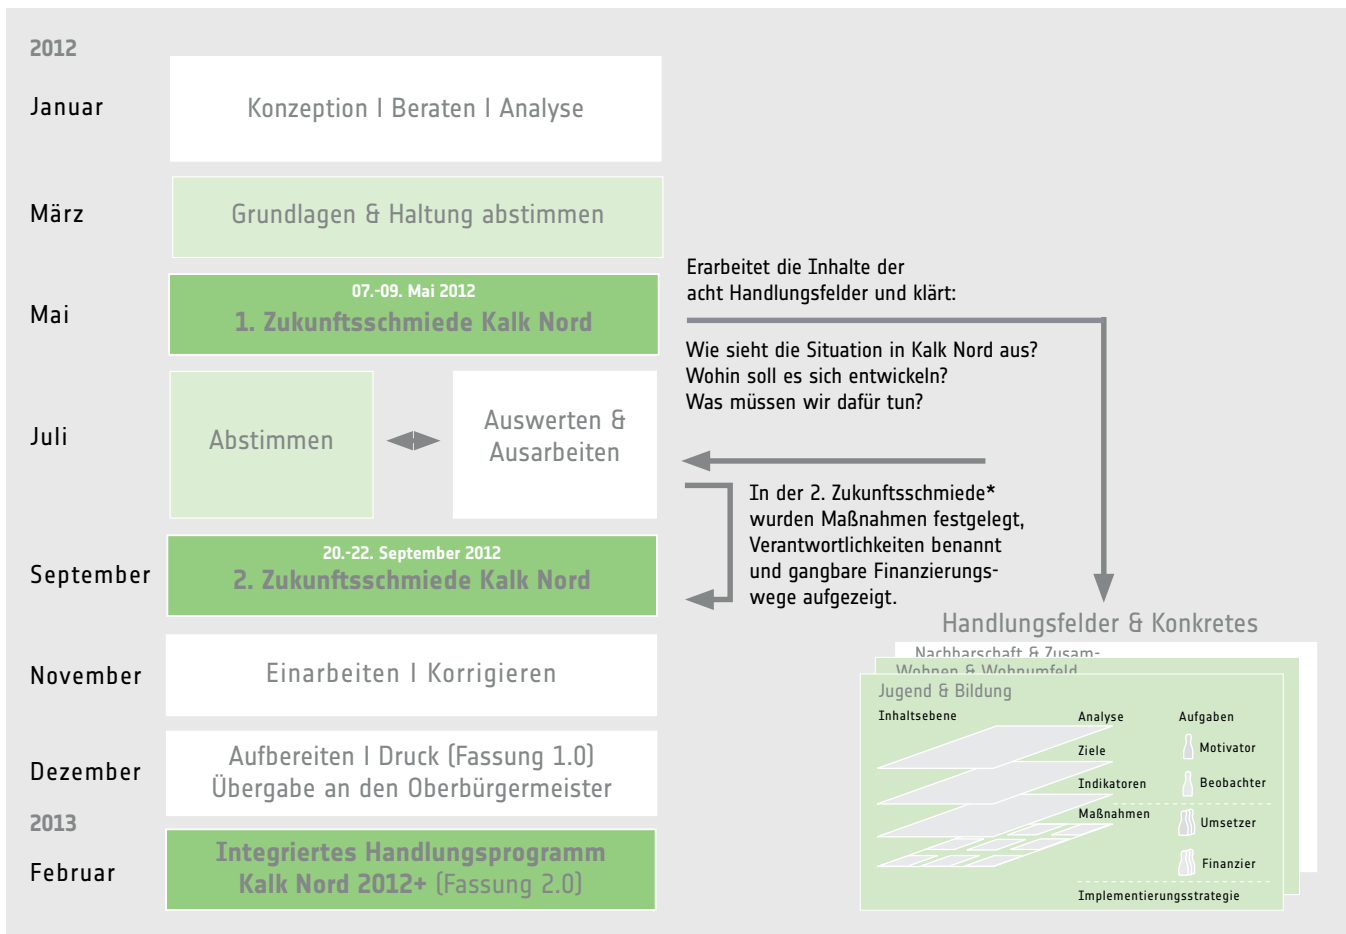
2012

Januar

Konzeption I Beraten I Analyse

März

Grundlagen & Haltung abstimmen

Mai

07.-09. Mai 2012
1. Zukunftsschmiede Kalk Nord

Erarbeitet die Inhalte der acht Handlungsfelder und klärt:

Wie sieht die Situation in Kalk Nord aus?
Wohin soll es sich entwickeln?
Was müssen wir dafür tun?

Juli

Abstimmen

Auswerten & Ausarbeiten

In der 2. Zukunftsschmiede* wurden Maßnahmen festgelegt, Verantwortlichkeiten benannt und gangbare Finanzierungswege aufgezeigt.

September

20.-22. September 2012
2. Zukunftsschmiede Kalk Nord

Handlungsfelder & Konkretes

Nachbarschaft & Zusam-
Wohnen & Wohnumfeld
Jugend & Bildung

Inhaltsebene
Analyse
Aufgaben
Ziele
Motivator
Indikatoren
Beobachter
Maßnahmen
Umsetzer
Finanzier
Implementierungsstrategie

November

Einarbeiten I Korrigieren

Dezember

Aufbereiten I Druck (Fassung 1.0)
Übergabe an den Oberbürgermeister

2013

Februar

Integriertes Handlungsprogramm Kalk Nord 2012+ (Fassung 2.0)